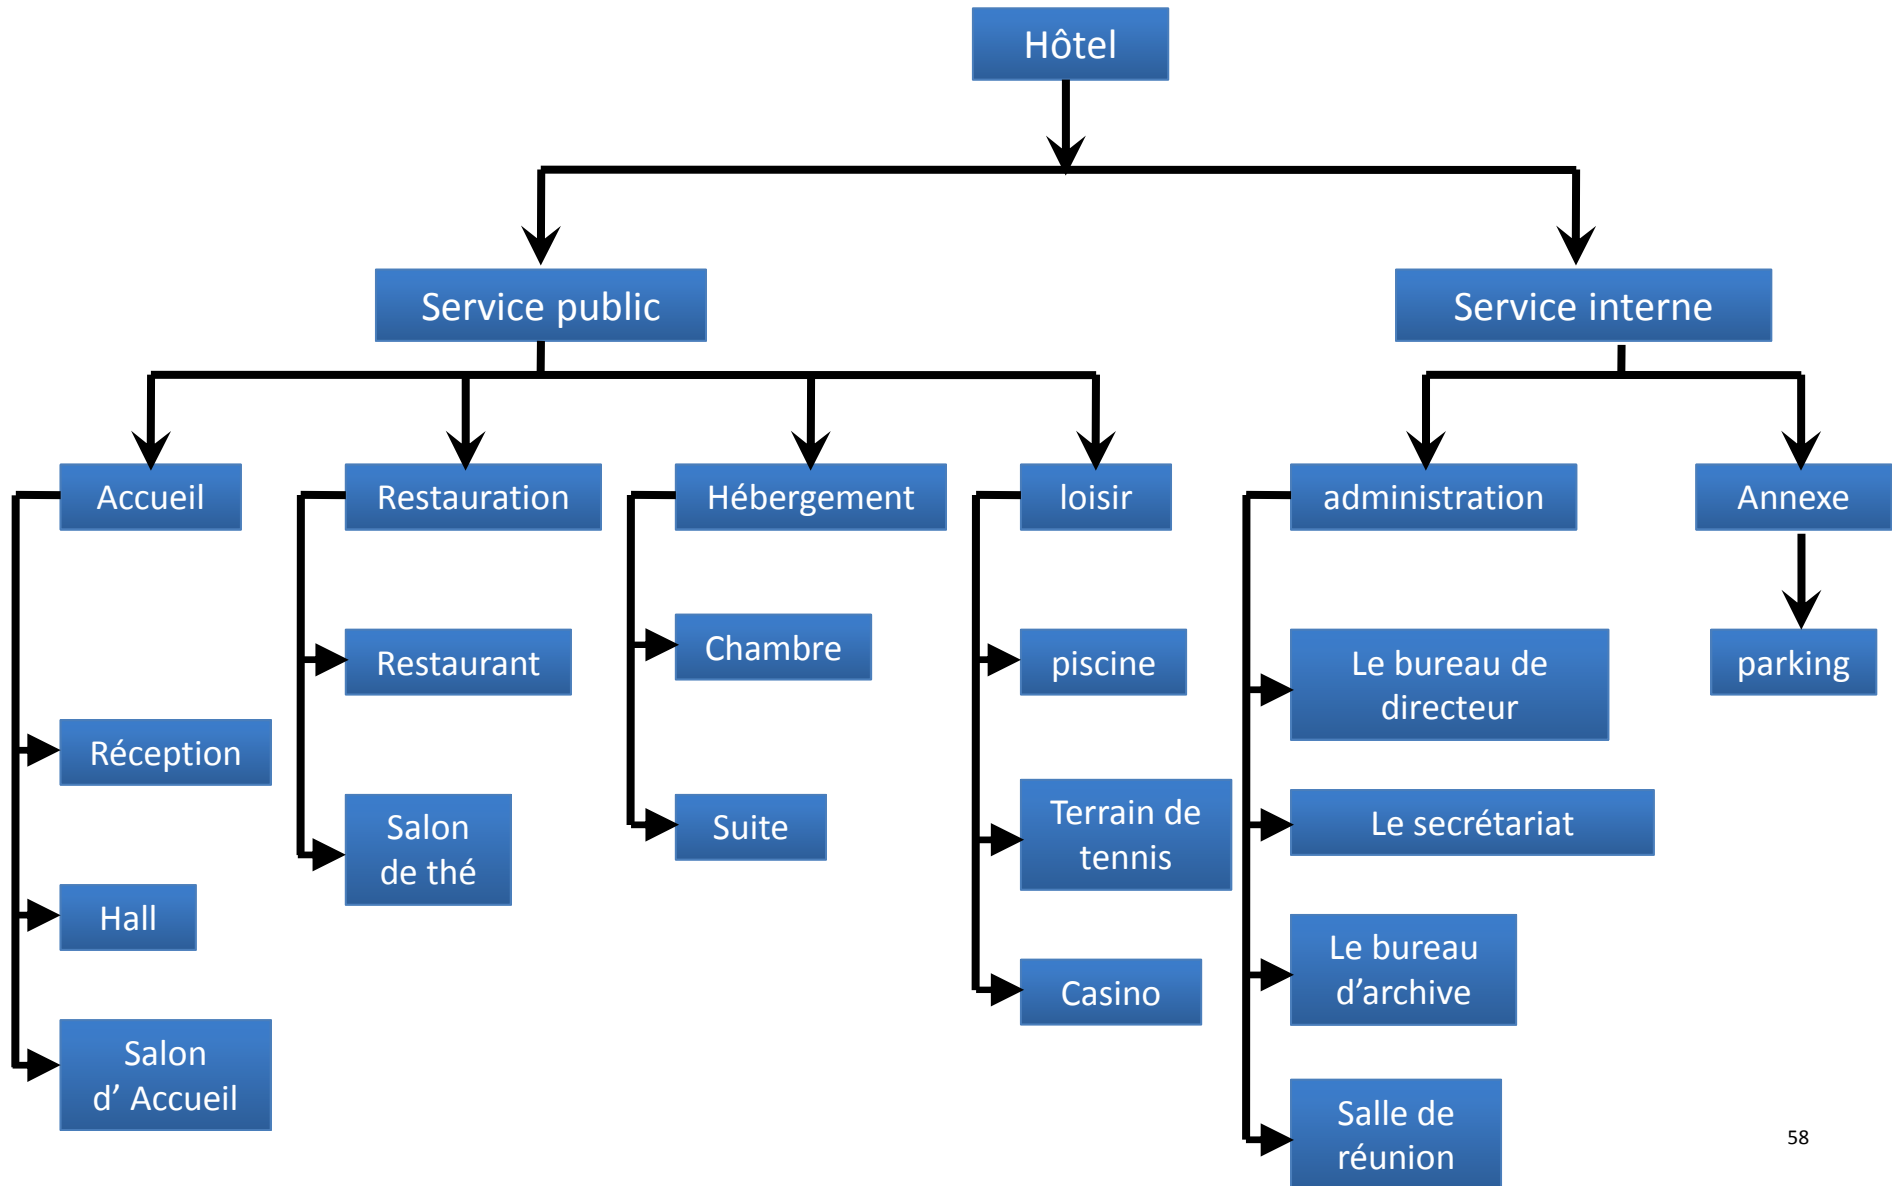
Hôtel

Service public

Service interne

Accueil

Réception

Hall

Salon d' Accueil

Restauration

Restaurant

Salon de thé

Hébergement

Chambre

Suite

loisir

piscine

Terrain de tennis

Casino

administration

Le bureau de directeur

Le secrétariat

Le bureau d'archive

Salle de réunion

Annexe

parking

58